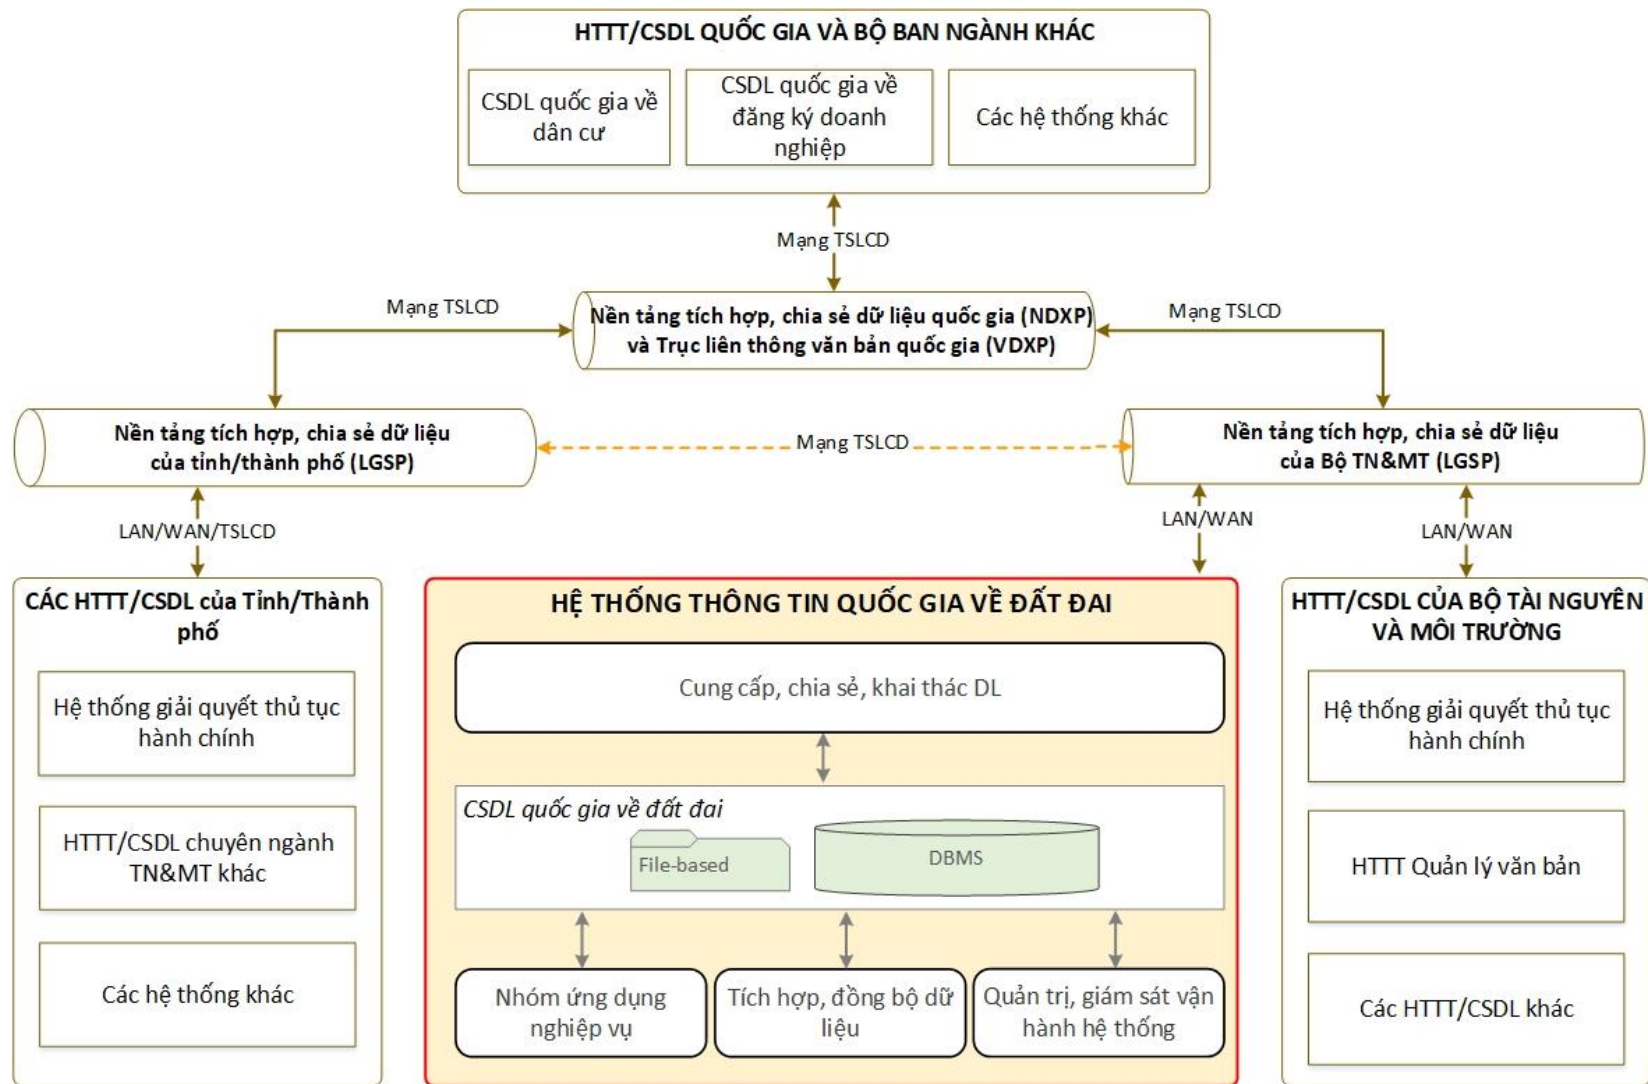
HTTT/CSDL QUỐC GIA VÀ BỘ BAN NGÀNH KHÁC

CSDL quốc gia về dân cư

CSDL quốc gia về đăng ký doanh nghiệp

Các hệ thống khác

Mạng TSLCD

Mạng TSLCD

Nền tảng tích hợp, chia sẻ dữ liệu quốc gia (NDXP) và Trục liên thông văn bản quốc gia (VDXP)

Mạng TSLCD

Nền tảng tích hợp, chia sẻ dữ liệu của tỉnh/thành phố (LGSP)

Mạng TSLCD

Nền tảng tích hợp, chia sẻ dữ liệu của Bộ TN&MT (LGSP)

LAN/WAN/TSLCD

LAN/WAN

LAN/WAN

CÁC HTTT/CSDL của Tỉnh/Thành phố

Hệ thống giải quyết thủ tục hành chính

HTTT/CSDL chuyên ngành TN&MT khác

Các hệ thống khác

HỆ THỐNG THÔNG TIN QUỐC GIA VỀ ĐẤT ĐAI

Cung cấp, chia sẻ, khai thác DL

CSDL quốc gia về đất đai

File-based

DBMS

Nhóm ứng dụng nghiệp vụ

Tích hợp, đồng bộ dữ liệu

Quản trị, giám sát vận hành hệ thống

HTTT/CSDL CỦA BỘ TÀI NGUYÊN VÀ MÔI TRƯỜNG

Hệ thống giải quyết thủ tục hành chính

HTTT Quản lý văn bản

Các HTTT/CSDL khác